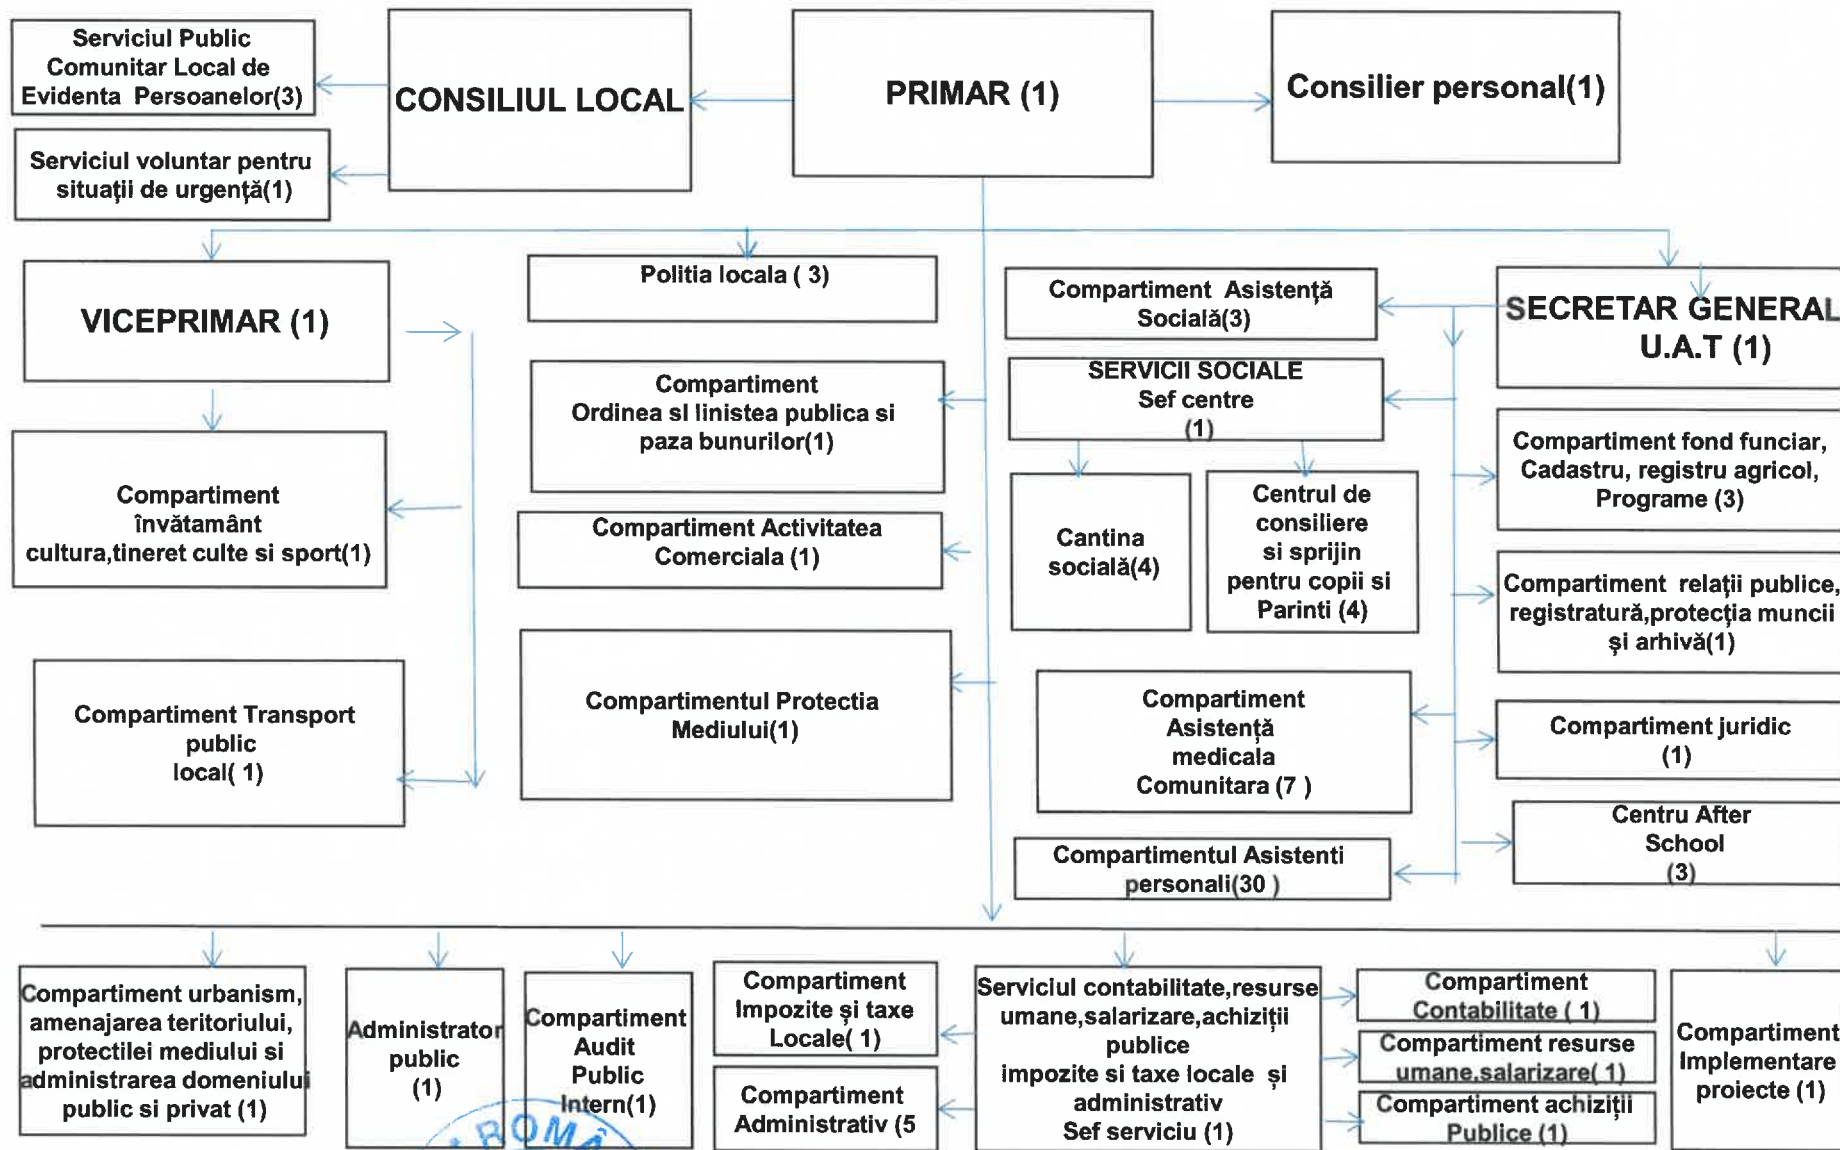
Serviciul Public Comunitar Local de Evidenta Persoanelor(3)

CONSILIUL LOCAL

PRIMAR (1)

Consilier personal(1)

Serviciul voluntar pentru situații de urgență(1)

VICEPRIMAR (1)

Politia locala ( 3)

Compartiment Asistență Socială(3)

SECRETAR GENERAL U.A.T (1)

SERVICII SOCIALE Sef centre (1)

Compartiment Ordinea si linistea publica si paza bunurilor(1)

Compartiment învătamânt cultura,tineret culte si sport(1)

Compartiment fond funciar, Cadastru, registru agricol, Programe (3)

Cantina socială(4)

Centrul de consiliere si sprijin pentru copii si Parinti (4)

Compartiment Activitatea Comerciala (1)

Compartiment relații publice, registratură,protecția muncii și arhivă(1)

Compartiment Transport public local( 1)

Compartimentul Protectia Mediului(1)

Compartiment Asistență medicala Comunitara (7 )

Compartiment juridic (1)

Centru After School (3)

Compartimentul Asistenti personali(30 )

Compartiment urbanism, amenajarea teritoriului, protectiei mediului si administrarea domeniului public si privat (1)

Administrator public (1)

Compartiment Audit Public Intern(1)

Compartiment Impozite și taxe Locale( 1)

Compartiment Administrativ (5

Serviciul contabilitate,resurse umane,salarizare,achiziții publice impozite si taxe locale și administrativ Sef serviciu (1)

Compartiment Contabilitate ( 1)

Compartiment resurse umane,salarizare( 1)

Compartiment achiziții Publice (1)

Compartiment Implementare proiecte (1)

ROMÂ